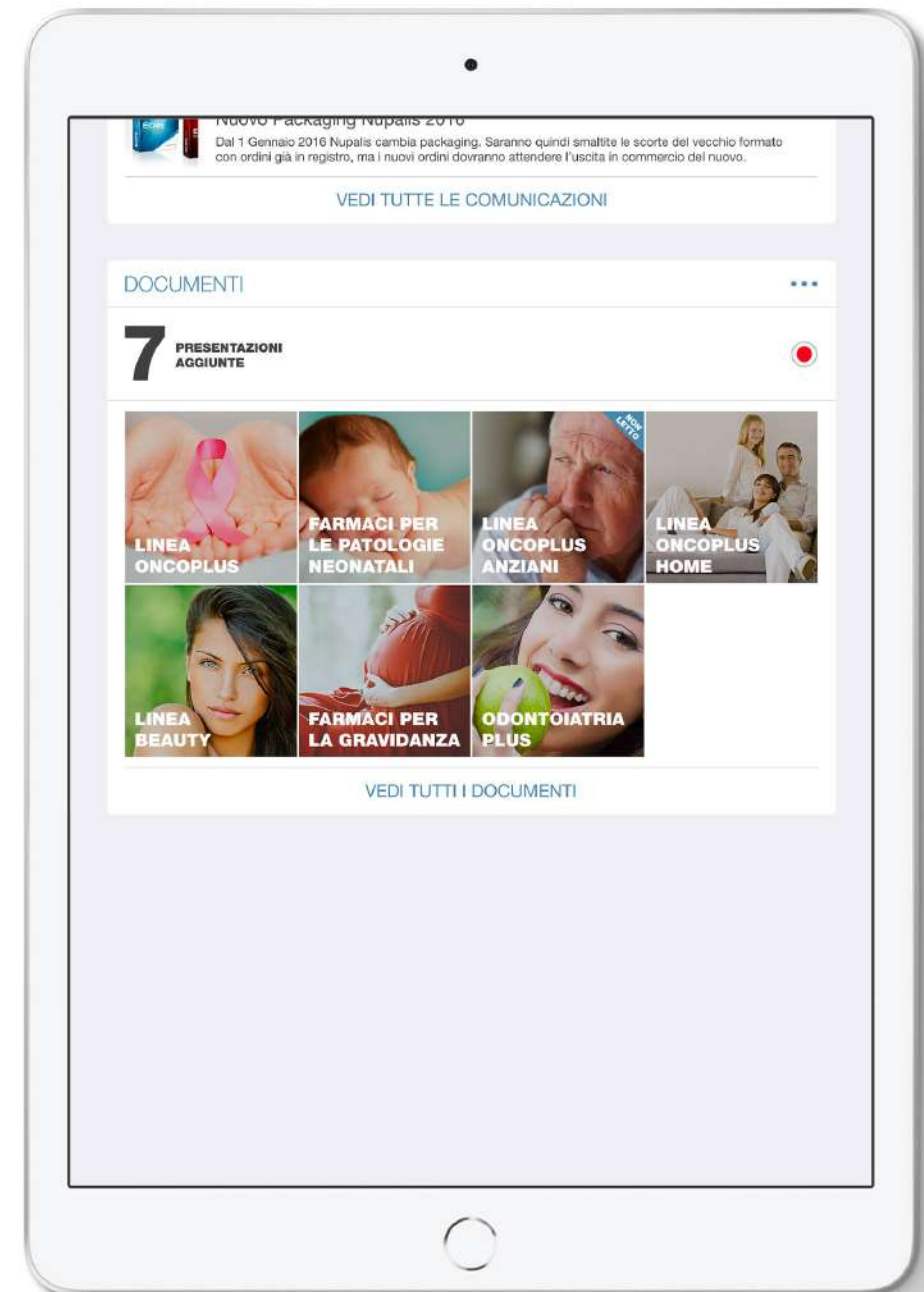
Nuovo Packaging Nupalis 2016

Dal 1 Gennaio 2016 Nupalis cambia packaging. Saranno quindi smaltite le scorte del vecchio formato con ordini già in registro, ma i nuovi ordini dovranno attendere l'uscita in commercio del nuovo.

VEDI TUTTE LE COMUNICAZIONI

DOCUMENTI

7 PRESENTAZIONI AGGIUNTE

LINEA ONCOPLUS

FARMACI PER LE PATOLOGIE NEONATALI

NON LETTO

LINEA ONCOPLUS ANZIANI

LINEA ONCOPLUS HOME

LINEA BEAUTY

FARMACI PER LA GRAVIDANZA

ODONTOIATRIA PLUS

VEDI TUTTI I DOCUMENTI